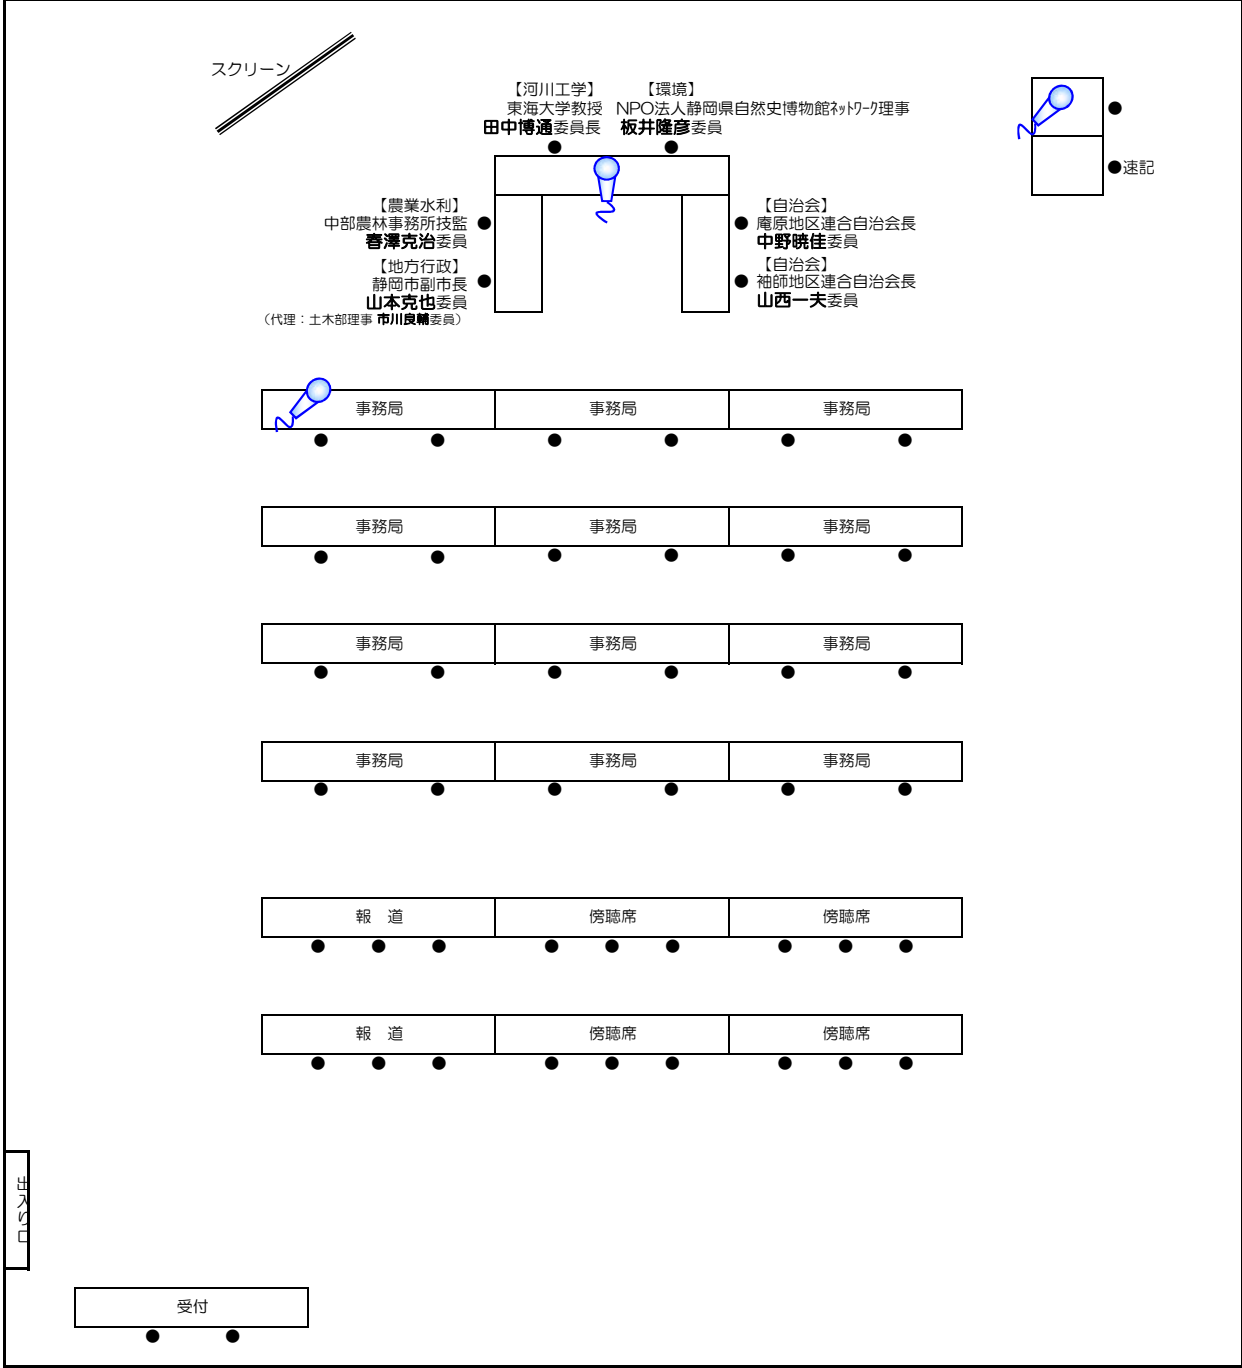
スクリーン

【河川工学】
東海大学教授
田中博通委員長

【環境】
NPO法人静岡県自然史博物館ﾈｯﾄﾜｰｸ理事
板井隆彦委員

●
●速記

【農業水利】
中部農林事務所技監
春澤克治委員

【地方行政】
静岡市副市長
山本克也委員
（代理：土木部理事 市川良輔委員）

【自治会】
庵原地区連合自治会長
中野暁佳委員

【自治会】
袖師地区連合自治会長
山西一夫委員

| 事務局 | 事務局 | 事務局 |
|---|---|---|
| 事務局 | 事務局 | 事務局 |
| 事務局 | 事務局 | 事務局 |
| 事務局 | 事務局 | 事務局 |
| 報　道 | 傍聴席 | 傍聴席 |
| 報　道 | 傍聴席 | 傍聴席 |

出入り口

受付